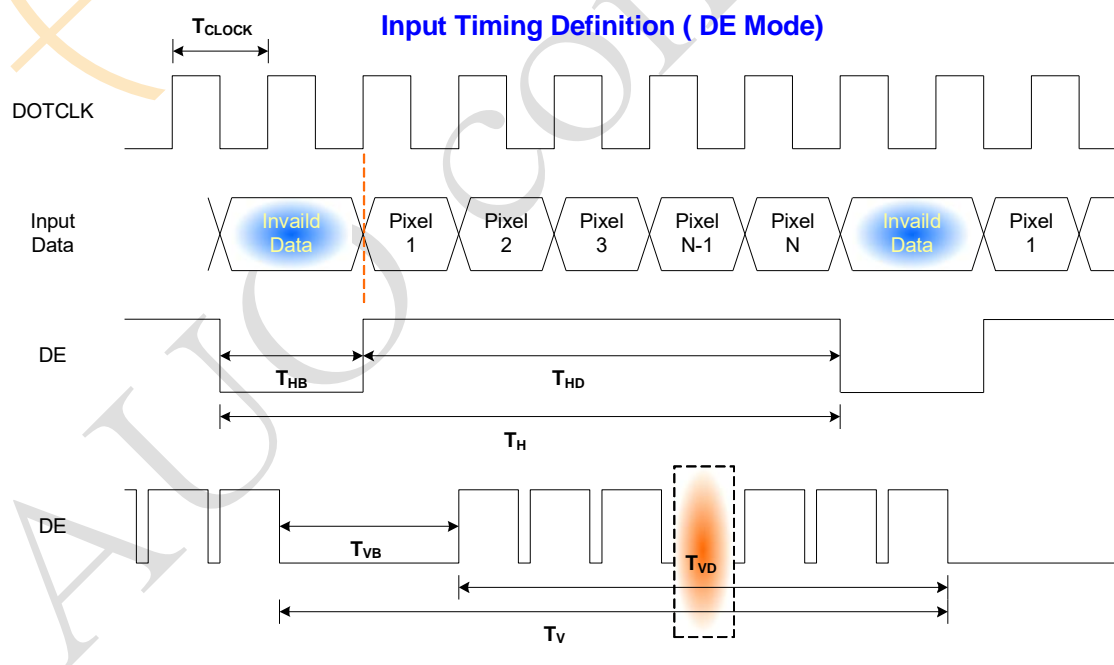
Input Timing Definition ( DE Mode)

$T_{CLOCK}$

DOTCLK

Input Data

Invaild Data

Pixel 1

Pixel 2

Pixel 3

Pixel N-1

Pixel N

Invaild Data

Pixel 1

DE

$T_{HB}$

$T_{HD}$

$T_H$

DE

$T_{VB}$

$T_{VD}$

$T_V$

AUO conf